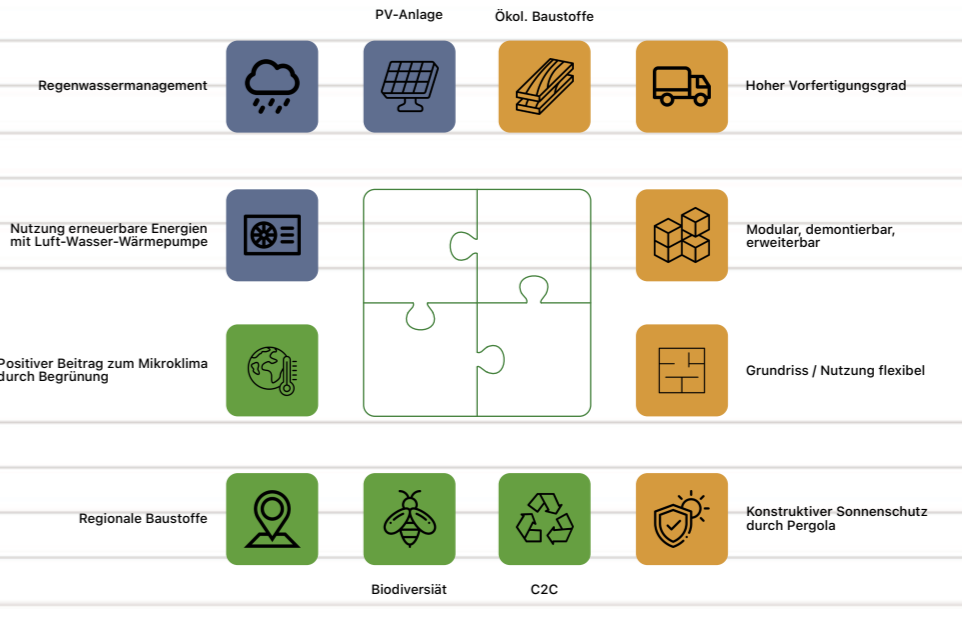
PV-Anlage

Ökol. Baustoffe

Regenwassermanagement

Hoher Vorfertigungsgrad

Nutzung erneuerbare Energien mit Luft-Wasser-Wärmepumpe

Modular, demontierbar, erweiterbar

Positiver Beitrag zum Mikroklima durch Begrünung

Grundriss / Nutzung flexibel

Regionale Baustoffe

Konstruktiver Sonnenschutz durch Pergola

Biodiversiät

C2C